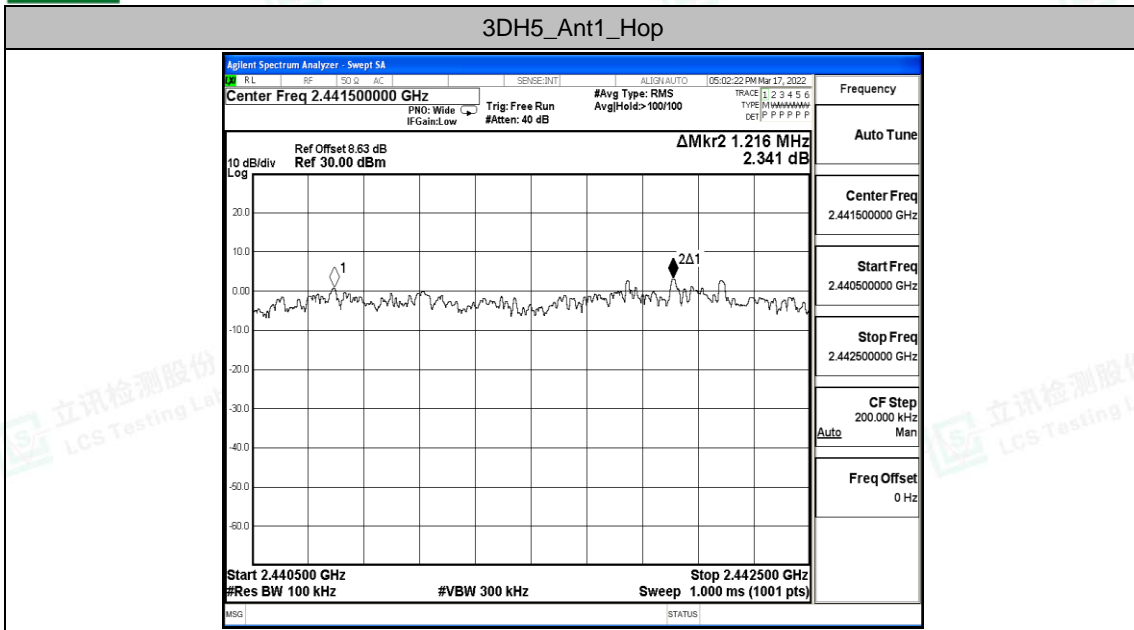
3DH5_Ant1_Hop

Agilent Spectrum Analyzer - Swept SA

RL RF 50 Ω AC SENSE:INT ALIGN AUTO 05:02:22 PM Mar 17, 2022

Center Freq 2.441500000 GHz

PNO: Wide IFGain:Low

Trig: Free Run #Atten: 40 dB

#Avg Type: RMS Avg|Hold:>100/100

TRACE 1 2 3 4 5 6 TYPE M WWWWW DET P P P P P P

Frequency

Ref Offset 8.63 dB

10 dB/div Ref 30.00 dBm

Log

ΔMkr2 1.216 MHz 2.341 dB

Auto Tune

20.0

10.0

0.00

-10.0

-20.0

-30.0

-40.0

-50.0

-60.0

1

2Δ1

Center Freq 2.441500000 GHz

Start Freq 2.440500000 GHz

Stop Freq 2.442500000 GHz

CF Step 200.000 kHz Auto Man

Freq Offset 0 Hz

Start 2.440500 GHz

#Res BW 100 kHz

#VBW 300 kHz

Stop 2.442500 GHz

Sweep 1.000 ms (1001 pts)

MSG

STATUS

立讯检测股份 LCS Testing Lab

立讯检测股份 LCS Testing